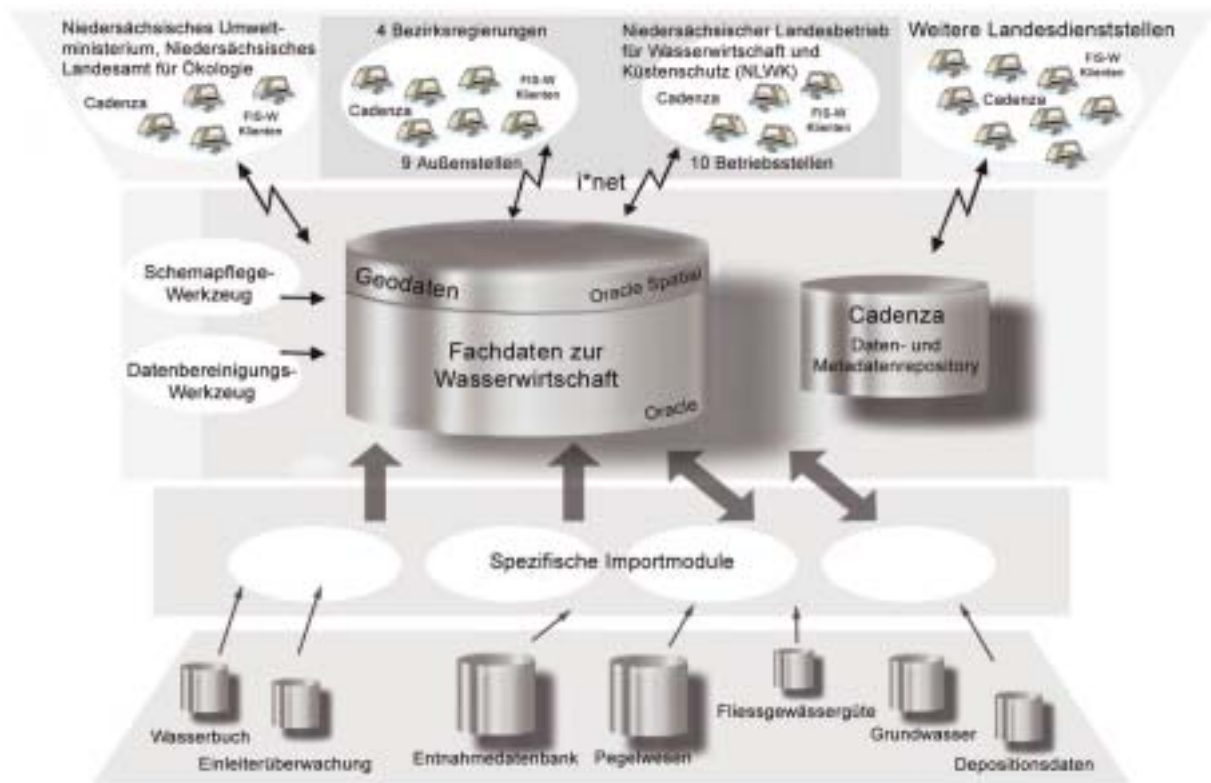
Niedersächsisches Umweltministerium, Niedersächsisches Landesamt für Ökologie

Cadenza

FIS-W Klienten

4 Bezirksregierungen

Cadenza

FIS-W Klienten

9 Außenstellen

Niedersächsischer Landesbetrieb für Wasserwirtschaft und Küstenschutz (NLWK)

Cadenza

FIS-W Klienten

10 Betriebsstellen

Weitere Landesdienststellen

FIS-W Klienten

Cadenza

i*net

Schemapflege-Werkzeug

Datenbereinigungs-Werkzeug

Geodaten

Oracle Spatial

Fachdaten zur Wasserwirtschaft

Oracle

Cadenza

Daten- und Metadatenrepository

Spezifische Importmodule

Wasserbuch

Einleiterüberwachung

Entnahmedatenbank

Pegelwesen

Fliessgewässergüte

Grundwasser

Depositionsdaten